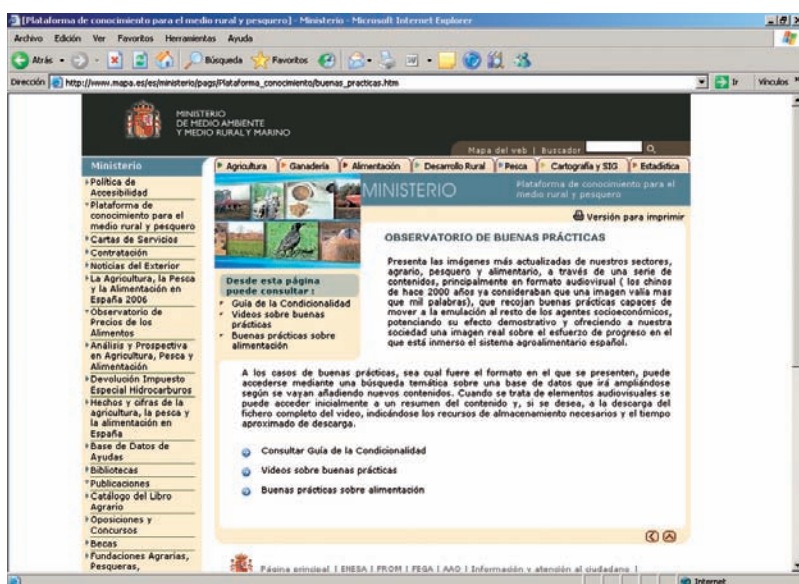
[Plataforma de conocimiento para el medio rural y pesquero] - Ministerio - Microsoft Internet Explorer

Archivo Edición Ver Favoritos Herramientas Ayuda

Atrás Búsqueda Favoritos

Dirección http://www.mapa.es/es/ministerio/pags/Plataforma_conocimiento/buenas_practicas.htm

Ir Vínculos

MINISTERIO DE MEDIO AMBIENTE Y MEDIO RURAL Y MARINO

Mapa del web | buscador

Ministerio

Política de Accesibilidad
Plataforma de conocimiento para el medio rural y pesquero
Cartas de Servicios
Contratación
Noticias del Exterior
La Agricultura, la Pesca y la Alimentación en España 2006
Observatorio de Precios de los Alimentos
Análisis y Prospectiva en Agricultura, Pesca y Alimentación
Devolución Impuesto Especial Hidrocarburos
Hechos y cifras de la agricultura, la pesca y la alimentación en España
Base de Datos de Ayudas
Bibliotecas
Publicaciones
Catálogo del Libro Agrario
Oposiciones y Concursos
Becas
Fundaciones Agrarias, Pesqueras,

Agricultura | Ganadería | Alimentación | Desarrollo Rural | Pesca | Cartografía y SIG | Estadística

MINISTERIO

Plataforma de conocimiento para el medio rural y pesquero

Versión para imprimir

OBSERVATORIO DE BUENAS PRÁCTICAS

Desde esta página puede consultar :
Guía de la Condicionalidad
Videos sobre buenas prácticas
Buenas prácticas sobre alimentación

Presenta las imágenes más actualizadas de nuestros sectores, agrario, pesquero y alimentario, a través de una serie de contenidos, principalmente en formato audiovisual ( los chinos de hace 2000 años ya consideraban que una imagen valía mas que mil palabras), que recojan buenas prácticas capaces de mover a la emulación al resto de los agentes socioeconómicos, potenciando su efecto demostrativo y ofreciendo a nuestra sociedad una imagen real sobre el esfuerzo de progreso en el que está inmerso el sistema agroalimentario español.

A los casos de buenas prácticas, sea cual fuere el formato en el que se presenten, puede accederse mediante una búsqueda temática sobre una base de datos que irá ampliándose según se vayan añadiendo nuevos contenidos. Cuando se trata de elementos audiovisuales se puede acceder inicialmente a un resumen del contenido y, si se desea, a la descarga del fichero completo del video, indicándose los recursos de almacenamiento necesarios y el tiempo aproximado de descarga.

Consultar Guía de la Condicionalidad
Videos sobre buenas prácticas
Buenas prácticas sobre alimentación

Página principal | ENESA | FROM | FEGA | AAO | Información y atención al ciudadano |

Internet